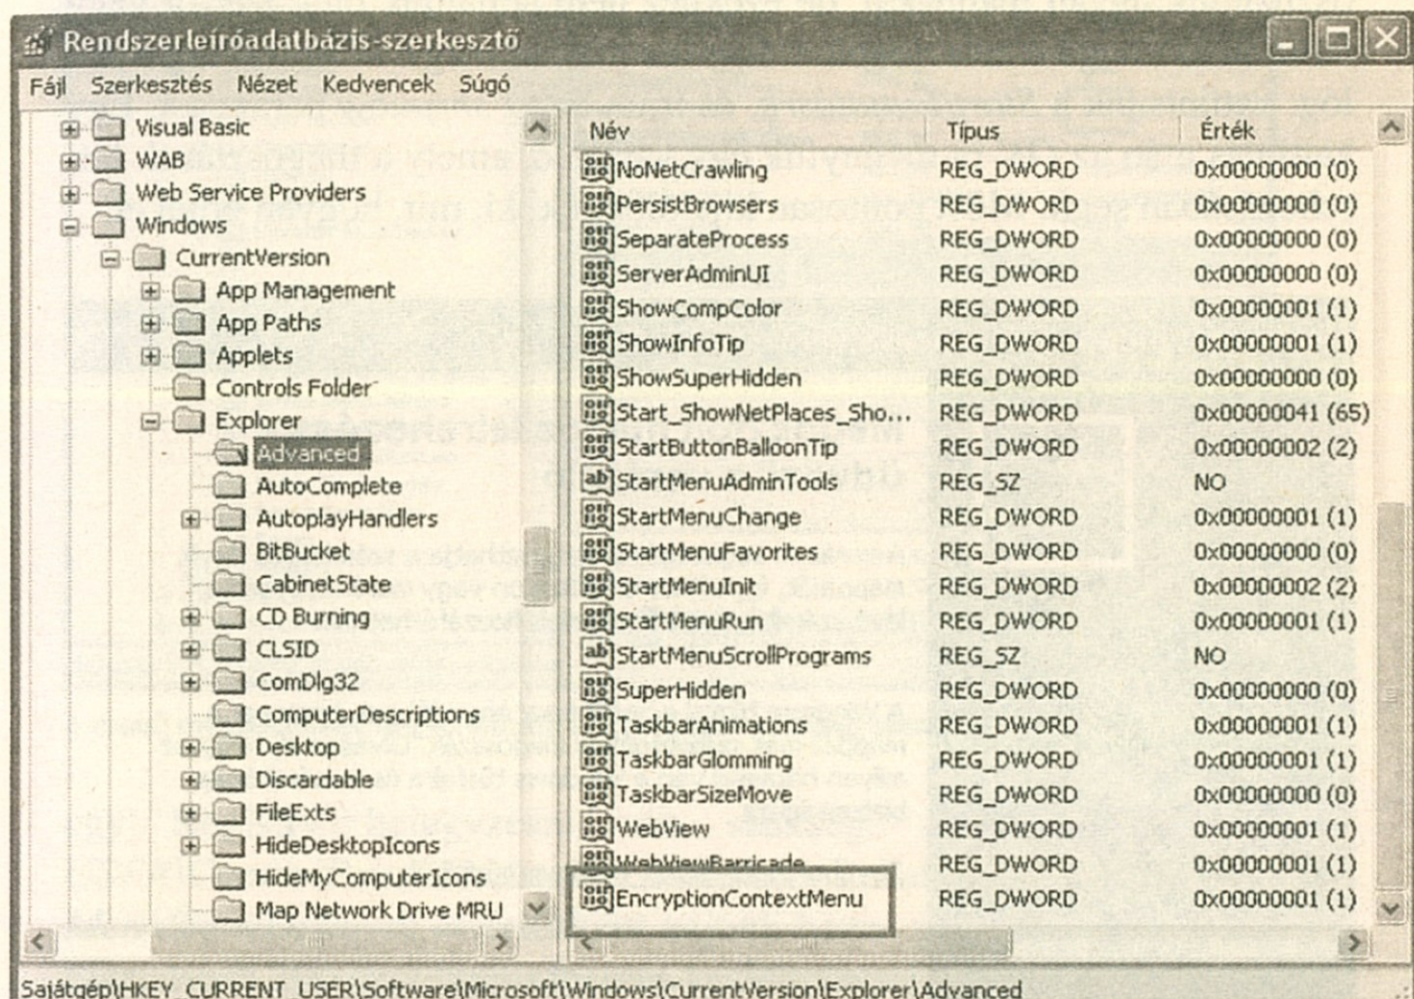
Rendszerleíróadatbázis-szerkesztő

Fájl Szerkesztés Nézet Kedvencek Súgó

Visual Basic
WAB
Web Service Providers
Windows
CurrentVersion
App Management
App Paths
Applets
Controls Folder
Explorer
Advanced
AutoComplete
AutoplayHandlers
BitBucket
CabinetState
CD Burning
CLSID
ComDlg32
ComputerDescriptions
Desktop
Discardable
FileExts
HideDesktopIcons
HideMyComputerIcons
Map Network Drive MRU

| Név | Típus | Érték |
|---|---|---|
| NoNetCrawling | REG_DWORD | 0x00000000 (0) |
| PersistBrowsers | REG_DWORD | 0x00000000 (0) |
| SeparateProcess | REG_DWORD | 0x00000000 (0) |
| ServerAdminUI | REG_DWORD | 0x00000000 (0) |
| ShowCompColor | REG_DWORD | 0x00000001 (1) |
| ShowInfoTip | REG_DWORD | 0x00000001 (1) |
| ShowSuperHidden | REG_DWORD | 0x00000000 (0) |
| Start_ShowNetPlaces_Sho... | REG_DWORD | 0x00000041 (65) |
| StartButtonBalloonTip | REG_DWORD | 0x00000002 (2) |
| StartMenuAdminTools | REG_SZ | NO |
| StartMenuChange | REG_DWORD | 0x00000001 (1) |
| StartMenuFavorites | REG_DWORD | 0x00000000 (0) |
| StartMenuInit | REG_DWORD | 0x00000002 (2) |
| StartMenuRun | REG_DWORD | 0x00000001 (1) |
| StartMenuScrollPrograms | REG_SZ | NO |
| SuperHidden | REG_DWORD | 0x00000000 (0) |
| TaskbarAnimations | REG_DWORD | 0x00000001 (1) |
| TaskbarGlomming | REG_DWORD | 0x00000001 (1) |
| TaskbarSizeMove | REG_DWORD | 0x00000000 (0) |
| WebView | REG_DWORD | 0x00000001 (1) |
| WebViewBarricade | REG_DWORD | 0x00000001 (1) |
| EncryptionContextMenu | REG_DWORD | 0x00000001 (1) |

Sajátgép\HKEY_CURRENT_USER\Software\Microsoft\Windows\CurrentVersion\Explorer\Advanced